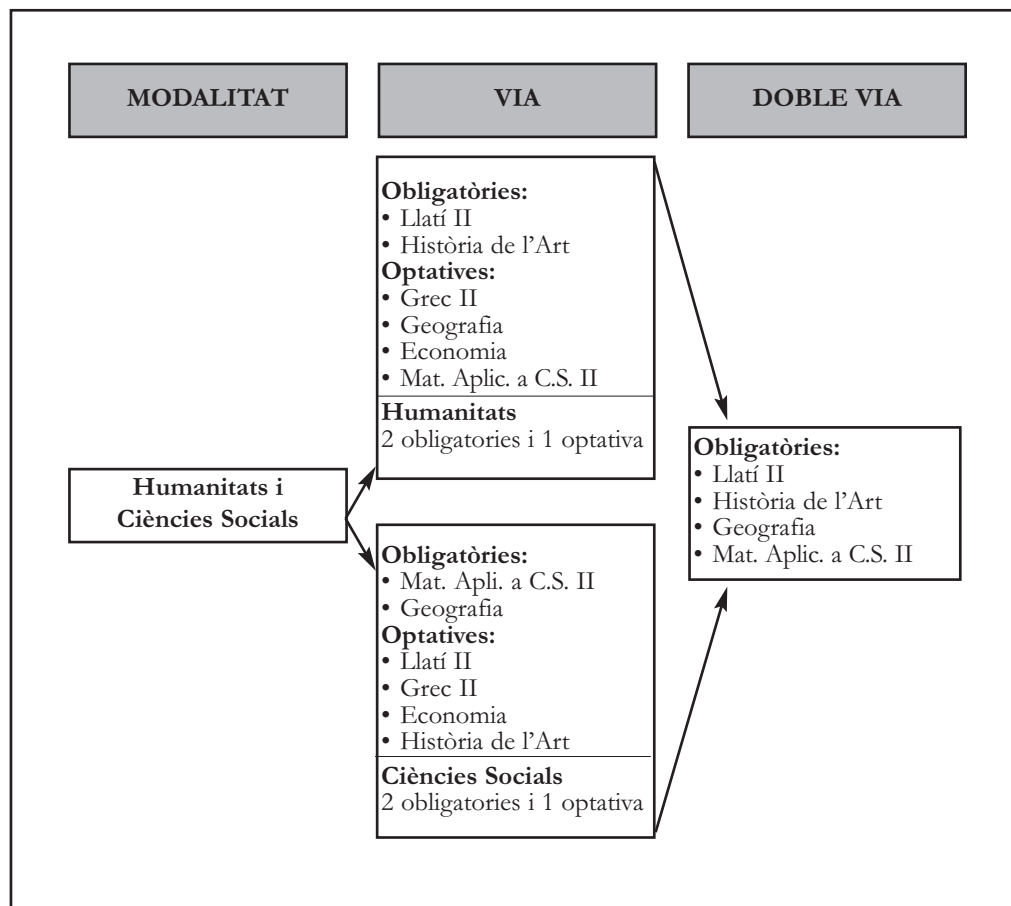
MODALITAT

VIA

DOBLE VIA

Obligatòries:
• Llatí II
• Història de l'Art
Optatives:
• Grec II
• Geografia
• Economia
• Mat. Aplic. a C.S. II
Humanitats
2 obligatories i 1 optativa

Humanitats i Ciències Socials

Obligatòries:
• Mat. Apli. a C.S. II
• Geografia
Optatives:
• Llatí II
• Grec II
• Economia
• Història de l'Art
Ciències Socials
2 obligatories i 1 optativa

Obligatòries:
• Llatí II
• Història de l'Art
• Geografia
• Mat. Aplic. a C.S. II